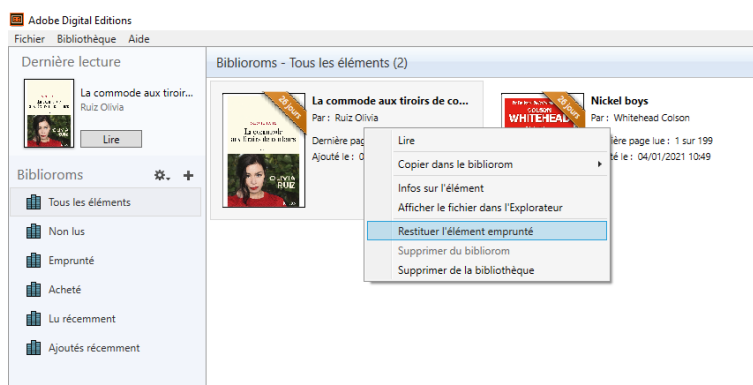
Adobe Digital Editions
Fichier Bibliothèque Aide

Dernière lecture

La commode aux tiroir...
Ruiz Olivia
Lire

Biblioroms

Tous les éléments
Non lus
Emprunté
Acheté
Lu récemment
Ajoutés récemment

Biblioroms - Tous les éléments (2)

28 jours
La commode aux tiroirs de co...
Par : Ruiz Olivia
Dernière page
Ajouté le : 0

Lire
Copier dans le bibliorom
Infos sur l'élément
Afficher le fichier dans l'Explorateur
Restituer l'élément emprunté
Supprimer du bibliorom
Supprimer de la bibliothèque

28 jours
COLSON WHITEHEAD
Nickel boys
Par : Whitehead Colson
ière page lue : 1 sur 199
té le : 04/01/2021 10:49